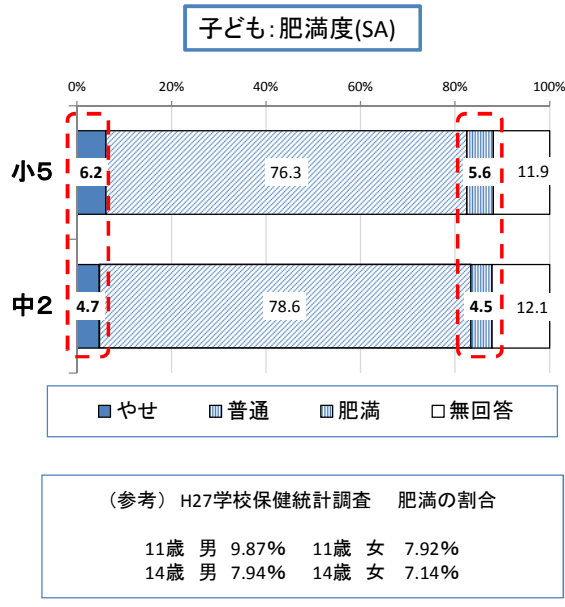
子ども:肥満度(SA)

0% 20% 40% 60% 80% 100%

小5 6.2 76.3 5.6 11.9

中2 4.7 78.6 4.5 12.1

やせ 普通 肥満 無回答

（参考） H27学校保健統計調査 肥満の割合

11歳 男 9.87% 11歳 女 7.92%
14歳 男 7.94% 14歳 女 7.14%